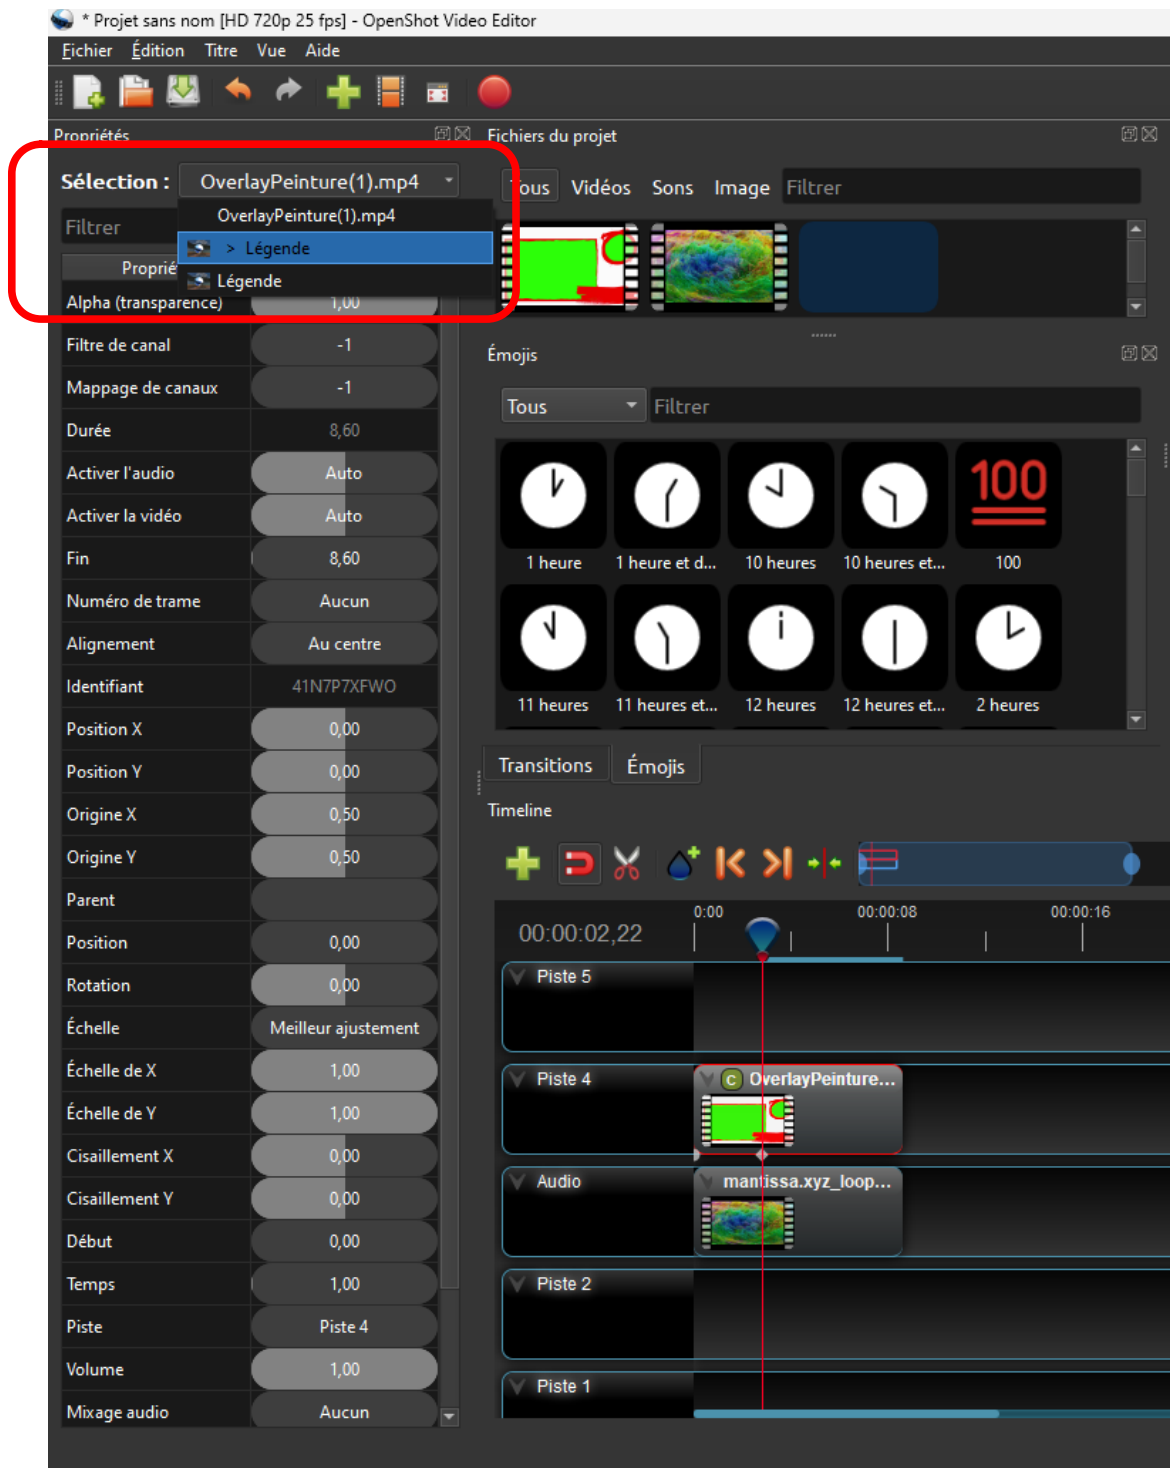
* Projet sans nom [HD 720p 25 fps] - OpenShot Video Editor

Fichier Édition Titre Vue Aide

Propriétés

Sélection : OverlayPeinture(1).mp4

Filtrer

OverlayPeinture(1).mp4
> Légende
Légende

Proprié

| Alpha (transparence) | 1,00 |
|---|---|
| Filtre de canal | -1 |
| Mappage de canaux | -1 |
| Durée | 8,60 |
| Activer l'audio | Auto |
| Activer la vidéo | Auto |
| Fin | 8,60 |
| Numéro de trame | Aucun |
| Alignement | Au centre |
| Identifiant | 41N7P7XFWO |
| Position X | 0,00 |
| Position Y | 0,00 |
| Origine X | 0,50 |
| Origine Y | 0,50 |
| Parent | |
| Position | 0,00 |
| Rotation | 0,00 |
| Échelle | Meilleur ajustement |
| Échelle de X | 1,00 |
| Échelle de Y | 1,00 |
| Cisaillement X | 0,00 |
| Cisaillement Y | 0,00 |
| Début | 0,00 |
| Temps | 1,00 |
| Piste | Piste 4 |
| Volume | 1,00 |
| Mixage audio | Aucun |

Fichiers du projet

Tous Vidéos Sons Image Filtrer

Émojis

Tous Filtrer

100

1 heure 1 heure et d... 10 heures 10 heures et... 100

11 heures 11 heures et... 12 heures 12 heures et... 2 heures

Transitions Émojis

Timeline

00:00:02,22 0:00 00:00:08 00:00:16

Piste 5

Piste 4 C OverlayPeinture...

Audio mantissa.xyz_loop...

Piste 2

Piste 1